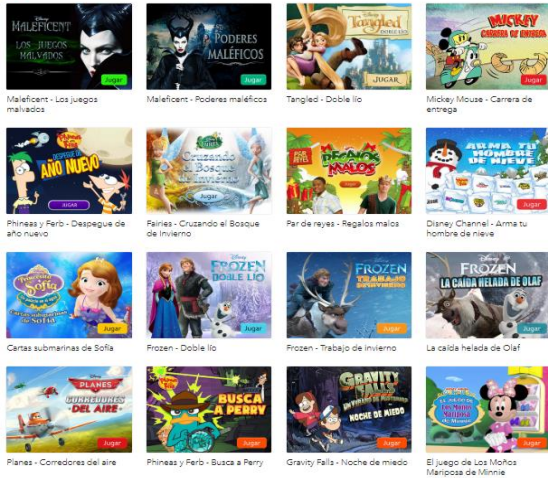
Disney
MALEFICENT
LOS JUEGOS MALVADOS
Jugar
Maleficent - Los juegos malvados

PODERES MALÉFICOS
Jugar
Maleficent - Poderes maléficos

Tangled
DOBLE LÍO
JUGAR
Tangled - Doble lío

MICKEY
CARRERA DE ENTREGA
Mickey Mouse - Carrera de entrega

DESPEGUE DE AÑO NUEVO
JUGAR
Phineas y Ferb - Despegue de año nuevo

Fairies
Cruzando el Bosque de Invierno
Fairies - Cruzando el Bosque de Invierno

PAR DE REYES
REGALOS MALOS
Par de reyes - Regalos malos

ARMA TU HOMBRE DE NIEVE
Disney Channel - Arma tu hombre de nieve

Princesita Sofía
Cartas submarinas de Sofía
Jugar
Cartas submarinas de Sofía

FROZEN
DOBLE LÍO
Jugar
Frozen - Doble lío

FROZEN
TRABAJO DE INVIERNO
Jugar
Frozen - Trabajo de invierno

FROZEN
LA CAÍDA HELADA DE OLAF
Jugar
La caída helada de Olaf

PLANES
CORREDORES DEL AIRE
Jugar
Planes - Corredores del aire

BUSCA A PERRY
Jugar
Phineas y Ferb - Busca a Perry

GRAVITY FALLS
NOCHE DE MIEDO
Jugar
Gravity Falls - Noche de miedo

El juego de Los Moños Mariposa de Minnie
Jugar
El juego de Los Moños Mariposa de Minnie